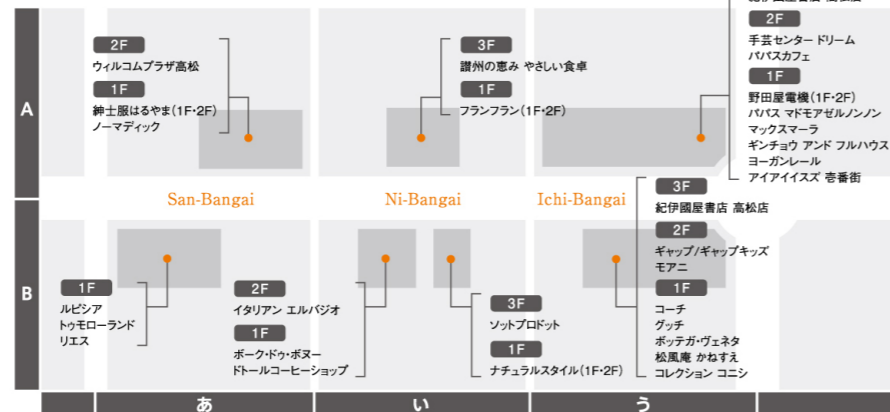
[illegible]

2F
ウィルコムプラザ高松
1F
紳士服はるやま(1F･2F)
ノーマディック

3F
讃州の恵み やさしい食卓
1F
フランフラン(1F･2F)

2F
手芸センター ドリーム
パパスカフェ
1F
野田屋電機(1F･2F)
パパス マドモアゼルノンノン
マックスマーラ
ギンチョウ アンド フルハウス
ヨーガンレール
アイアイイズズ 壱番街

A

San-Bangai

Ni-Bangai

Ichi-Bangai

3F
紀伊國屋書店 高松店

2F
ギャップ/ギャップキッズ
モアニ
1F
コーチ
グッチ
ボッテガ･ヴェネタ
松風庵 かねすえ
コレクション コニシ

B

1F
ルピシア
トゥモローランド
リエス

2F
イタリアン エルバジオ
1F
ボーク･ドゥ･ボヌー
ドトールコーヒーショップ

3F
ソットプロドット
1F
ナチュラルスタイル(1F･2F)

あ

い

う